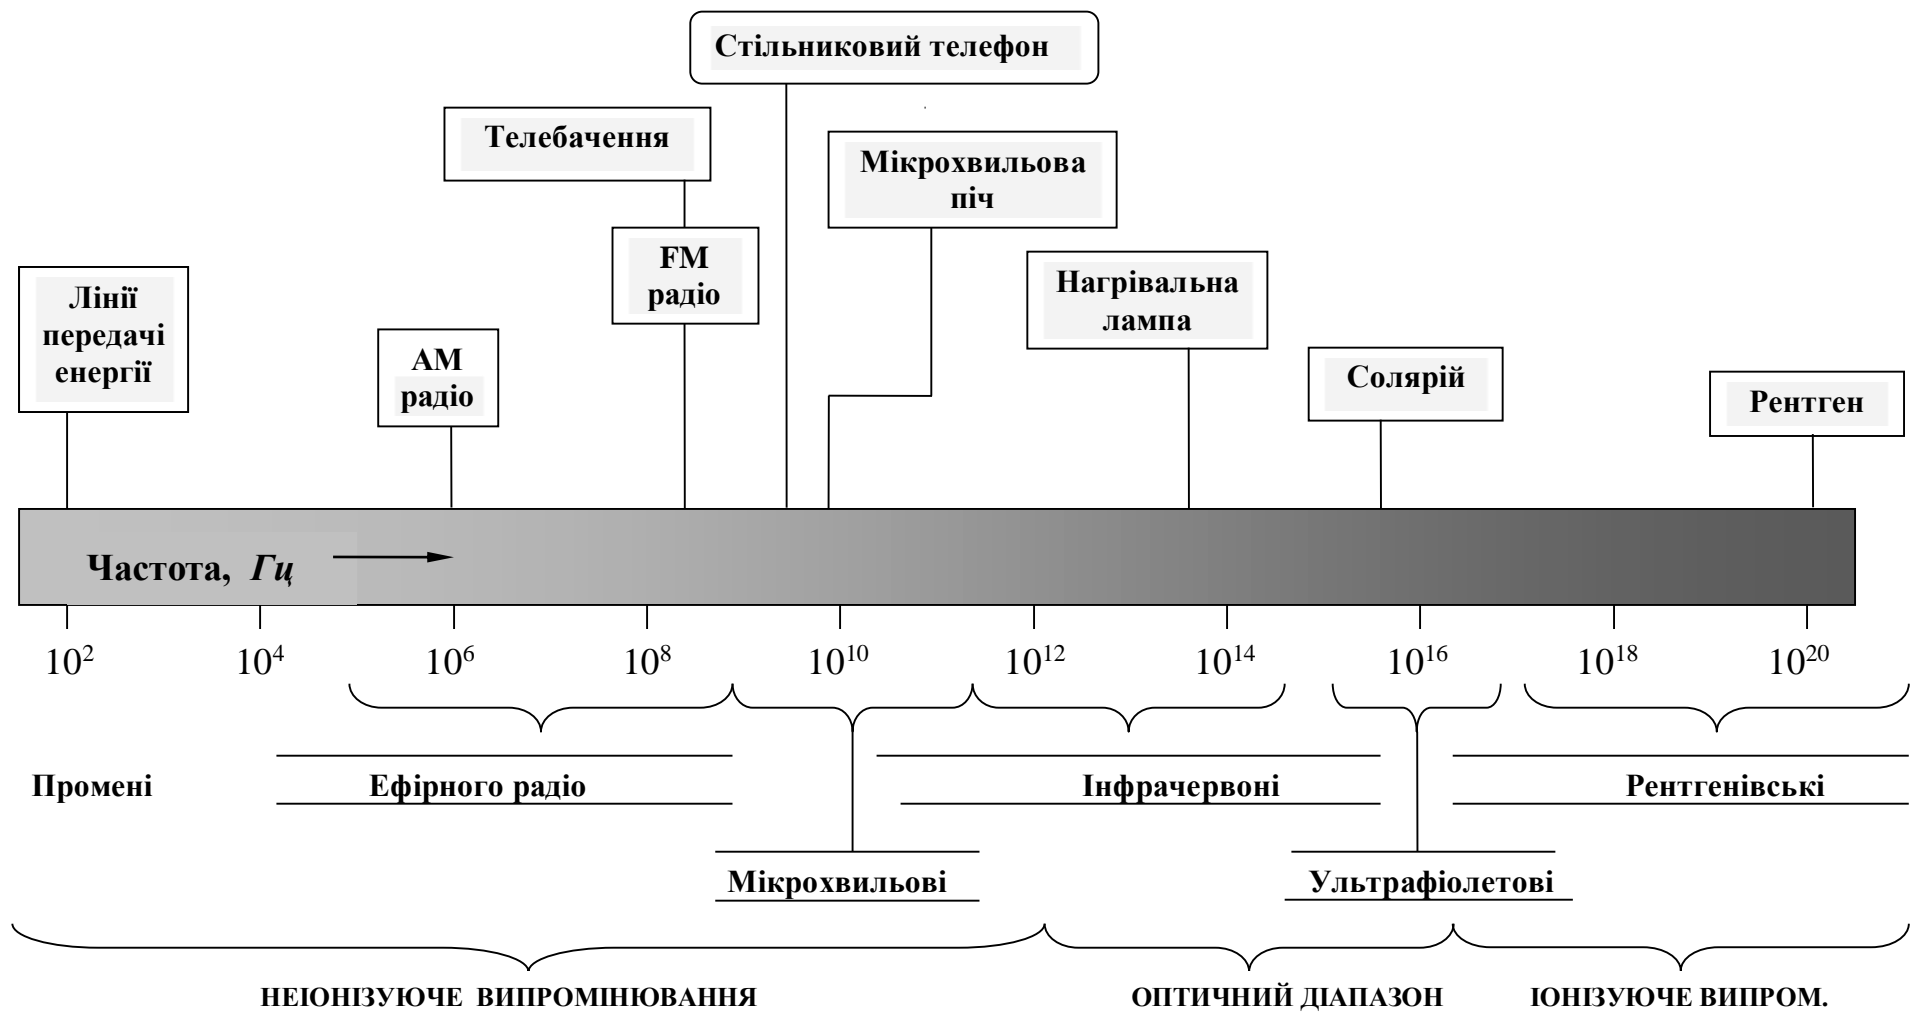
Стільниковий телефон

Телебачення

Мікрохвильова піч

Лінії передачі енергії

FM радіо

Нагрівальна лампа

AM радіо

Солярій

Рентген

Частота, *Гц*

$10^2$ $10^4$ $10^6$ $10^8$ $10^{10}$ $10^{12}$ $10^{14}$ $10^{16}$ $10^{18}$ $10^{20}$

Промені

Ефірного радіо

Інфрачервоні

Рентгенівські

Мікрохвильові

Ультрафіолетові

НЕІОНІЗУЮЧЕ ВИПРОМІНЮВАННЯ

ОПТИЧНИЙ ДІАПАЗОН

ІОНІЗУЮЧЕ ВИПРОМ.